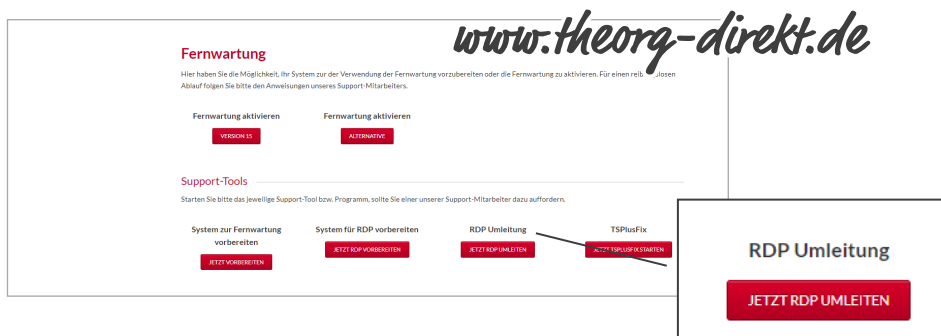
www.theorg-direkt.de

Fernwartung

Hier haben Sie die Möglichkeit, Ihr System zur der Verwendung der Fernwartung vorzubereiten oder die Fernwartung zu aktivieren. Für einen reib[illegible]losen Ablauf folgen Sie bitte den Anweisungen unseres Support-Mitarbeiters.

Fernwartung aktivieren
VERSION 15

Fernwartung aktivieren
ALTERNATIVE

Support-Tools

Starten Sie bitte das jeweilige Support-Tool bzw. Programm, sollte Sie einer unserer Support-Mitarbeiter dazu auffordern.

System zur Fernwartung vorbereiten
JETZT VORBEREITEN

System für RDP vorbereiten
JETZT RDP VORBEREITEN

RDP Umleitung
JETZT RDP UMLEITEN

TSPlusFix
JETZT TSPLUSFIX STARTEN

RDP Umleitung
JETZT RDP UMLEITEN